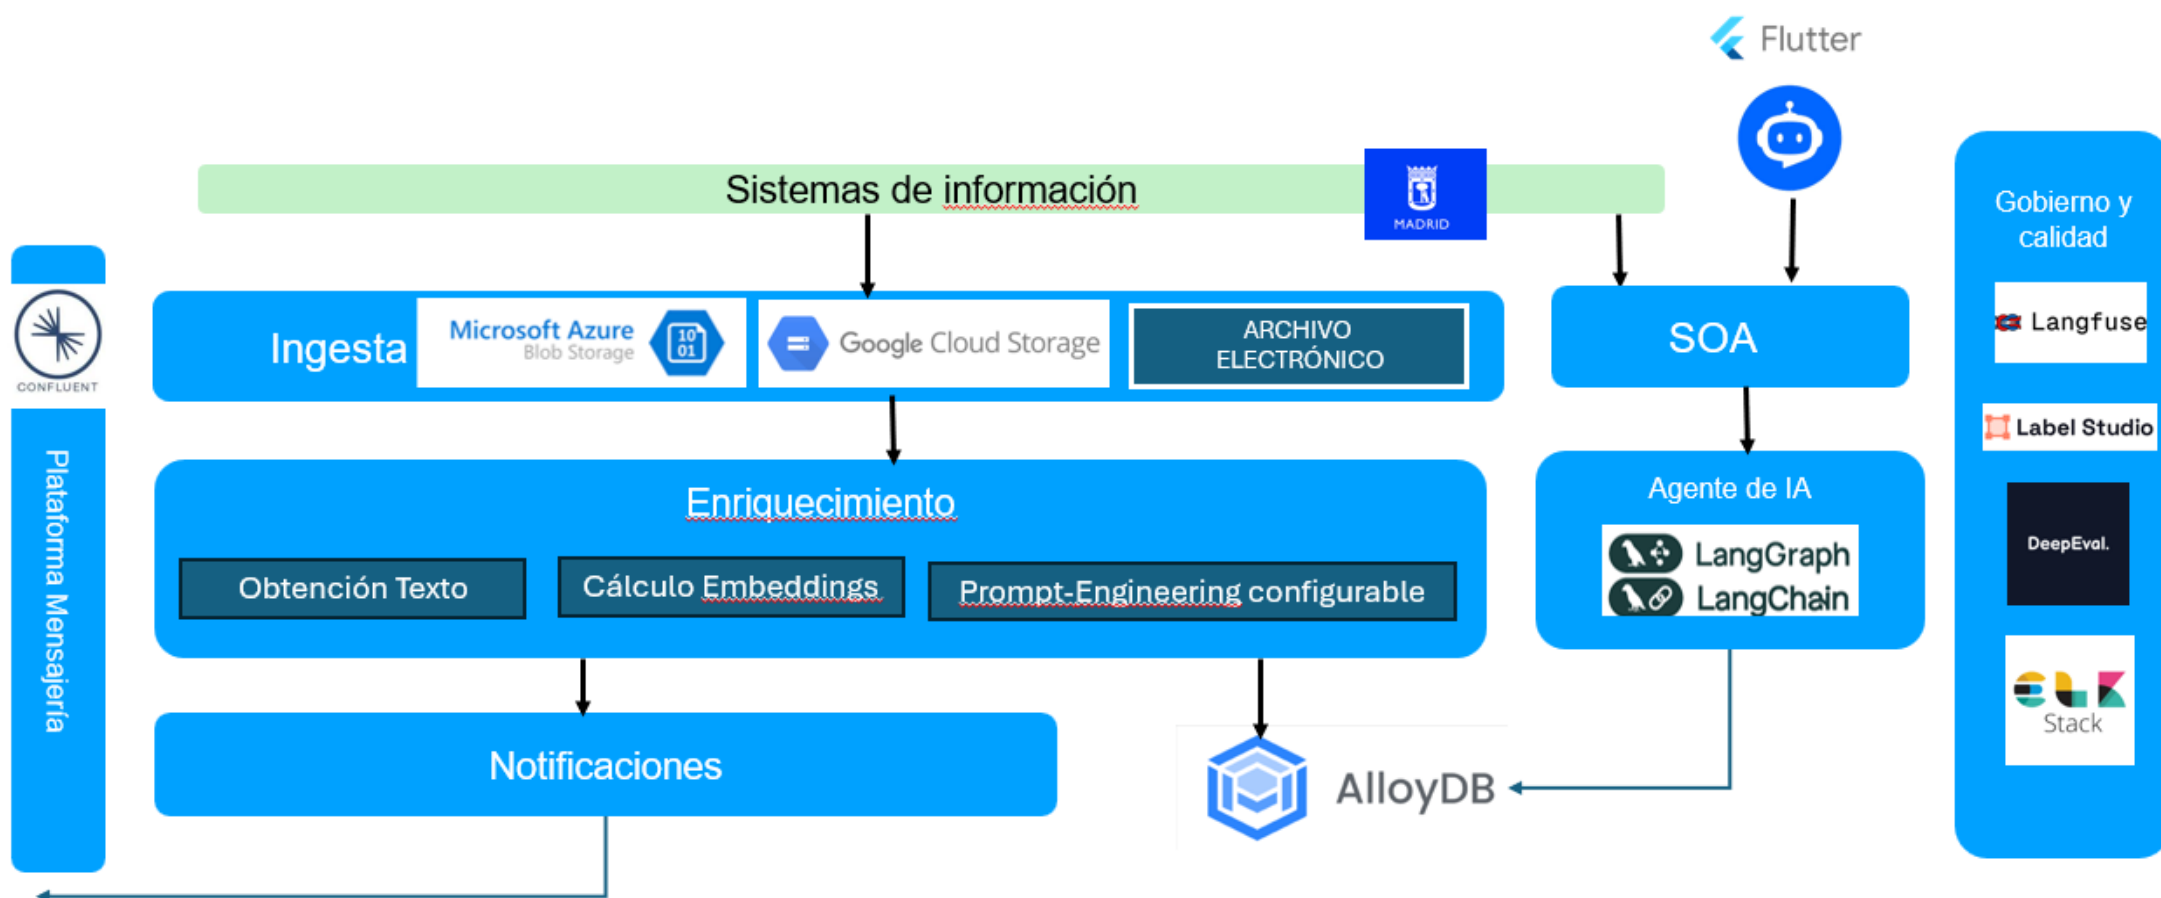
Flutter

Sistemas de información

MADRID

Gobierno y calidad

Langfuse

Label Studio

DeepEval.

Stack

CONFLUENT

Plataforma Mensajería

Ingesta

Microsoft Azure Blob Storage

10 01

Google Cloud Storage

ARCHIVO ELECTRÓNICO

SOA

Agente de IA

LangGraph

LangChain

Enriquecimiento

Obtención Texto

Cálculo Embeddings

Prompt-Engineering configurable

Notificaciones

AlloyDB